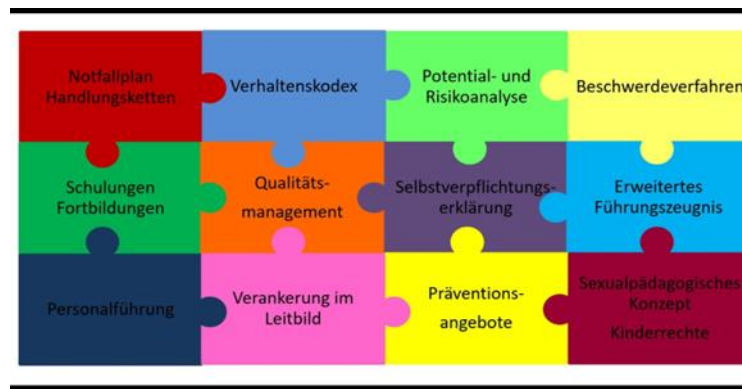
Notfallplan Handlungsketten

Verhaltenskodex

Potential- und Risikoanalyse

Beschwerdeverfahren

Schulungen Fortbildungen

Qualitätsmanagement

Selbstverpflichtungserklärung

Erweitertes Führungszeugnis

Personalführung

Verankerung im Leitbild

Präventionsangebote

Sexualpädagogisches Konzept

Kinderrechte